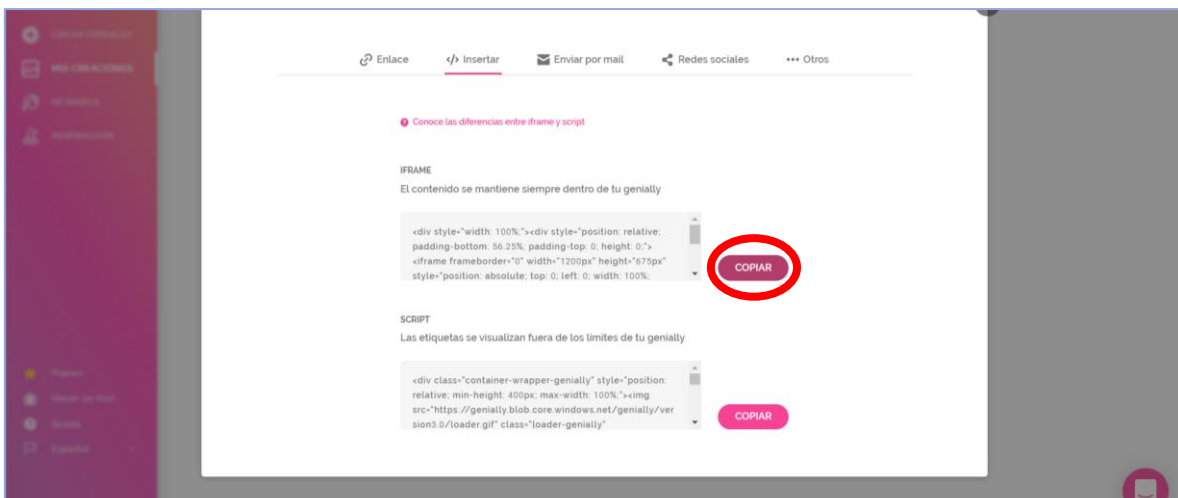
Enlace
</> Insertar
Enviar por mail
Redes sociales
••• Otros

Conoce las diferencias entre iframe y script

IFRAME
El contenido se mantiene siempre dentro de tu genially

<div style="width: 100%;"><div style="position: relative; padding-bottom: 56.25%; padding-top: 0; height: 0;"><iframe frameborder="0" width="1200px" height="675px" style="position: absolute; top: 0; left: 0; width: 100%;

COPIAR

SCRIPT
Las etiquetas se visualizan fuera de los limites de tu genially

<div class="container-wrapper-genially" style="position: relative; min-height: 400px; max-width: 100%;"><img src="https://genially.blob.core.windows.net/genially/version3.0/loader.gif" class="loader-genially"

COPIAR